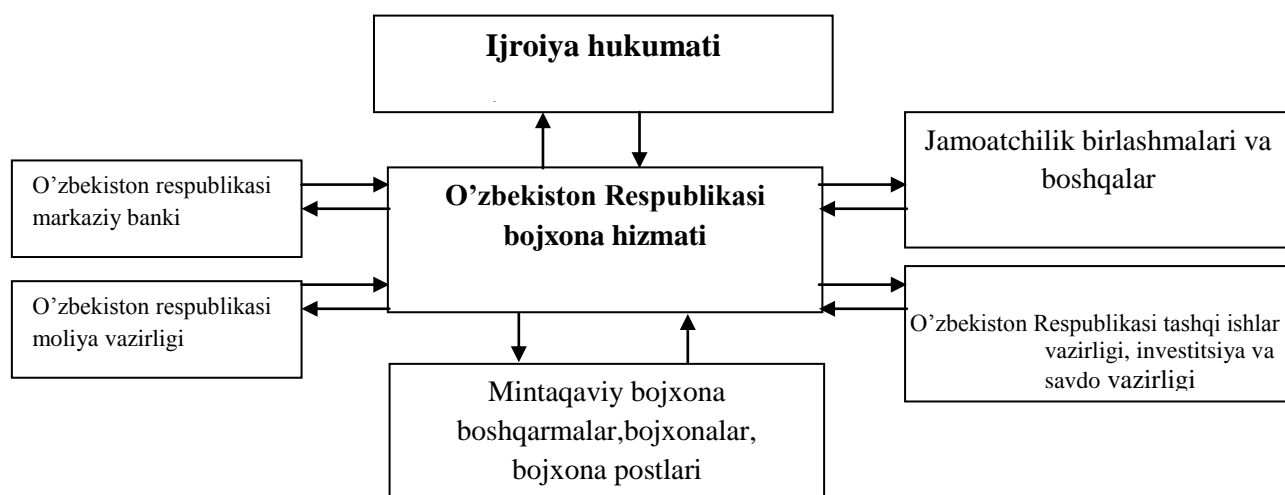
Ijroiya hukumati

O’zbekiston respublikasi markaziy banki

O’zbekiston Respublikasi bojxona hizmati

Jamoatchilik birlashmalari va boshqalar

O’zbekiston respublikasi moliya vazirligi

O’zbekiston Respublikasi tashqi ishlar vazirligi, investitsiya va savdo vazirligi

Mintaqaviy bojxona boshqarmalar,bojxonalar, bojxona postlari